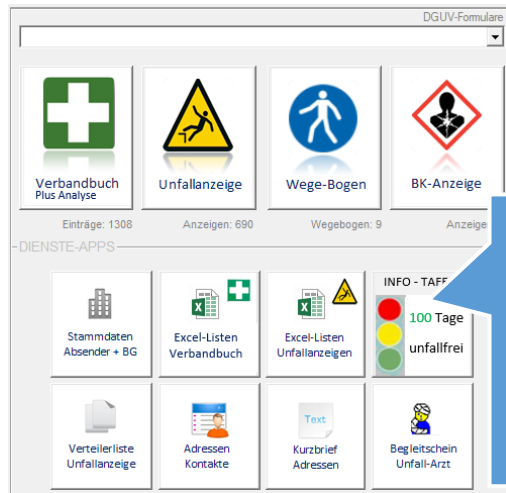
DGUV-Formulare

Verbandbuch
Plus Analyse

Unfallanzeige

Wege-Bogen

BK-Anzeige

Einträge: 1308

Anzeigen: 690

Wegebogen: 9

Anzeig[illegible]

DIENSTE-APPS

Stammdaten
Absender + BG

Excel-Listen
Verbandbuch

Excel-Listen
Unfallanzeigen

INFO - TAF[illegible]

100 Tage
unfallfrei

Verteilerliste
Unfallanzeige

Adressen
Kontakte

Text

Kurzbrief
Adressen

Begleitschein
Unfall-Arzt